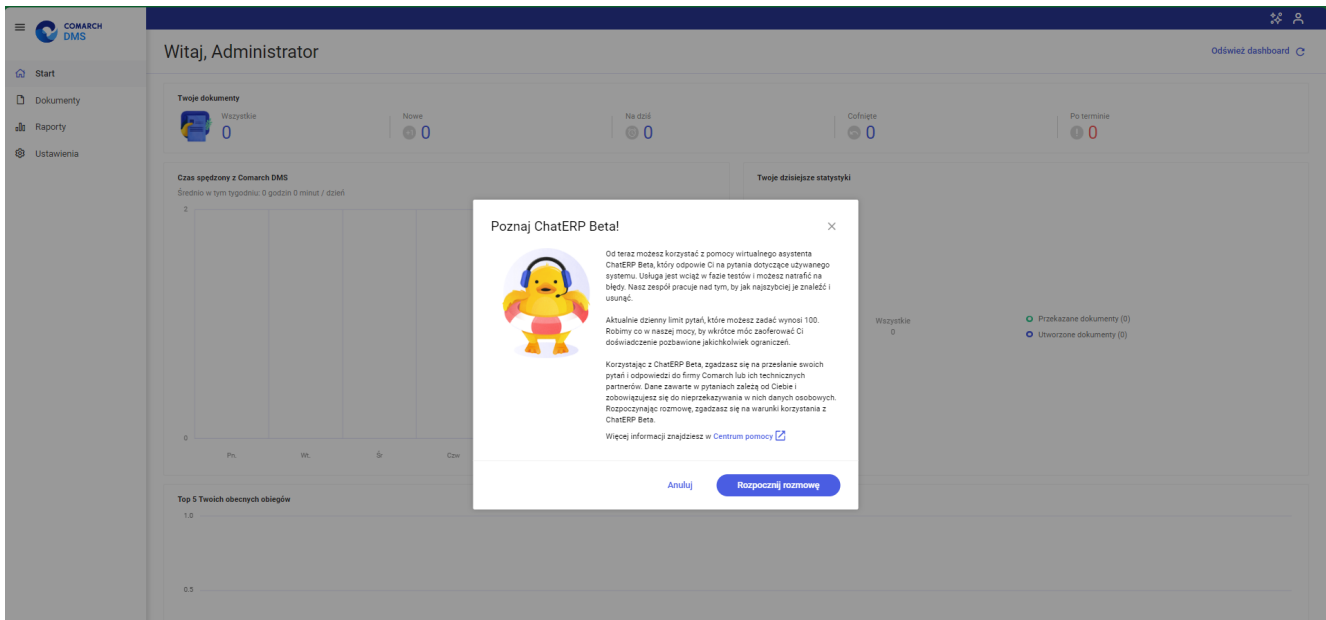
COMARCH DMS

Start
Dokumenty
Raporty
Ustawienia

Witaj, Administrator

Odśwież dashboard

Twoje dokumenty
Wszystkie 0
Nowe 0
Na dziś 0
Cofnięte 0
Po terminie 0

Czas spędzony z Comarch DMS
Średnio w tym tygodniu: 0 godzin 0 minut / dzień
2
0
Pn. Wt. Śr. Czw.

Twoje dzisiejsze statystyki
Wszystkie 0
Przekazane dokumenty (0)
Utworzone dokumenty (0)

Top 5 Twoich obecnych obiegów
1.0
0.5

Poznaj ChatERP Beta!

Od teraz możesz korzystać z pomocy wirtualnego asystenta ChatERP Beta, który odpowie Ci na pytania dotyczące używanego systemu. Usługa jest wciąż w fazie testów i możesz natrafić na błędy. Nasz zespół pracuje nad tym, by jak najszybciej je znaleźć i usunąć.

Aktualnie dzienny limit pytań, które możesz zadać wynosi 100. Robimy co w naszej mocy, by wkrótce móc zaoferować Ci doświadczenie pozbawione jakichkolwiek ograniczeń.

Korzystając z ChatERP Beta, zgadzasz się na przesłanie swoich pytań i odpowiedzi do firmy Comarch lub ich technicznych partnerów. Dane zawarte w pytaniach zależą od Ciebie i zobowiązujesz się do nieprzekazywania w nich danych osobowych. Rozpoczynając rozmowę, zgadzasz się na warunki korzystania z ChatERP Beta.

Więcej informacji znajdziesz w Centrum pomocy

Anuluj
Rozpocznij rozmowę